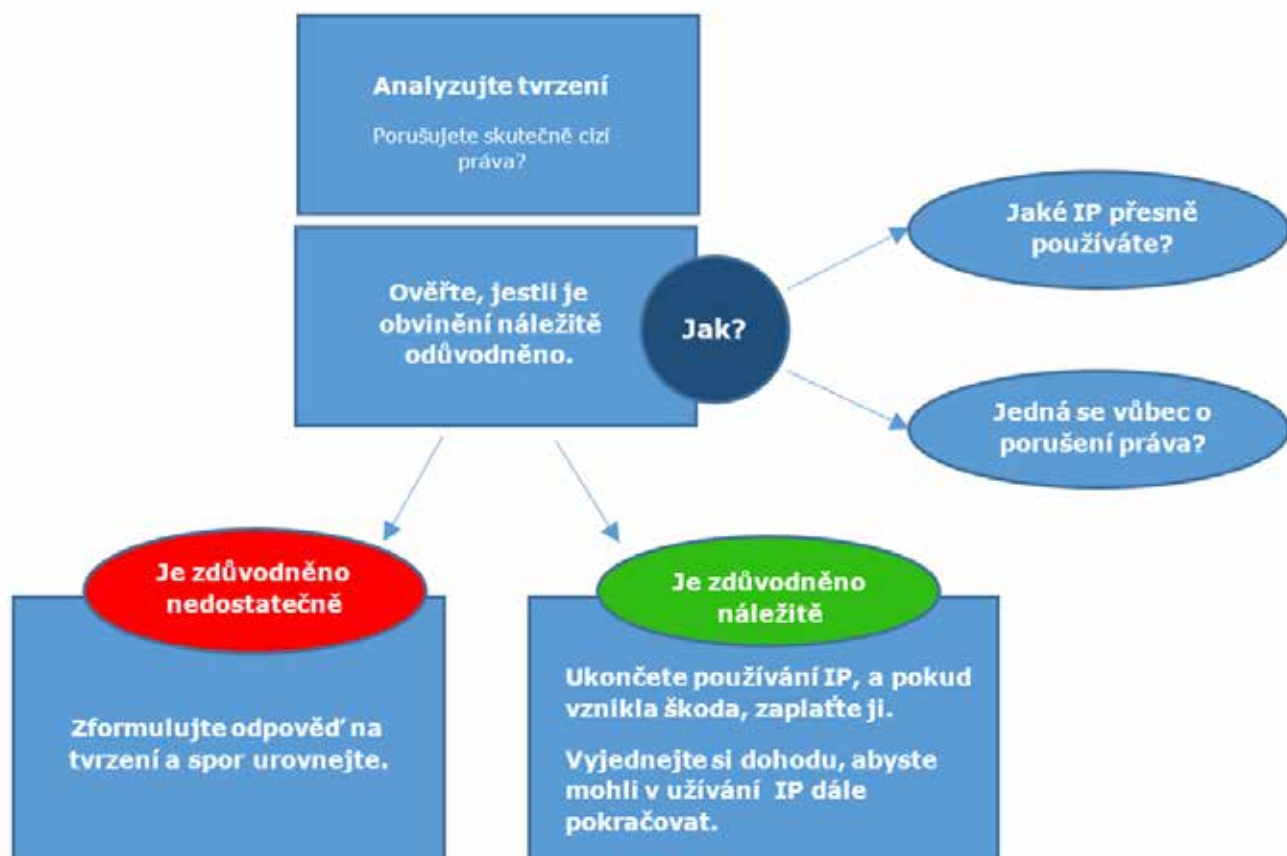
Analyzujte tvrzení

Porušujete skutečně cizí práva?

Ověřte, jestli je obvinění náležitě odůvodněno.

Jak?

Jaké IP přesně používáte?

Jedná se vůbec o porušení práva?

Je zdůvodněno nedostatečně

Zformulujte odpověď na tvrzení a spor urovnejte.

Je zdůvodněno náležitě

Ukončete používání IP, a pokud vznikla škoda, zaplaťte ji.

Vyjednejte si dohodu, abyste mohli v užívání IP dále pokračovat.